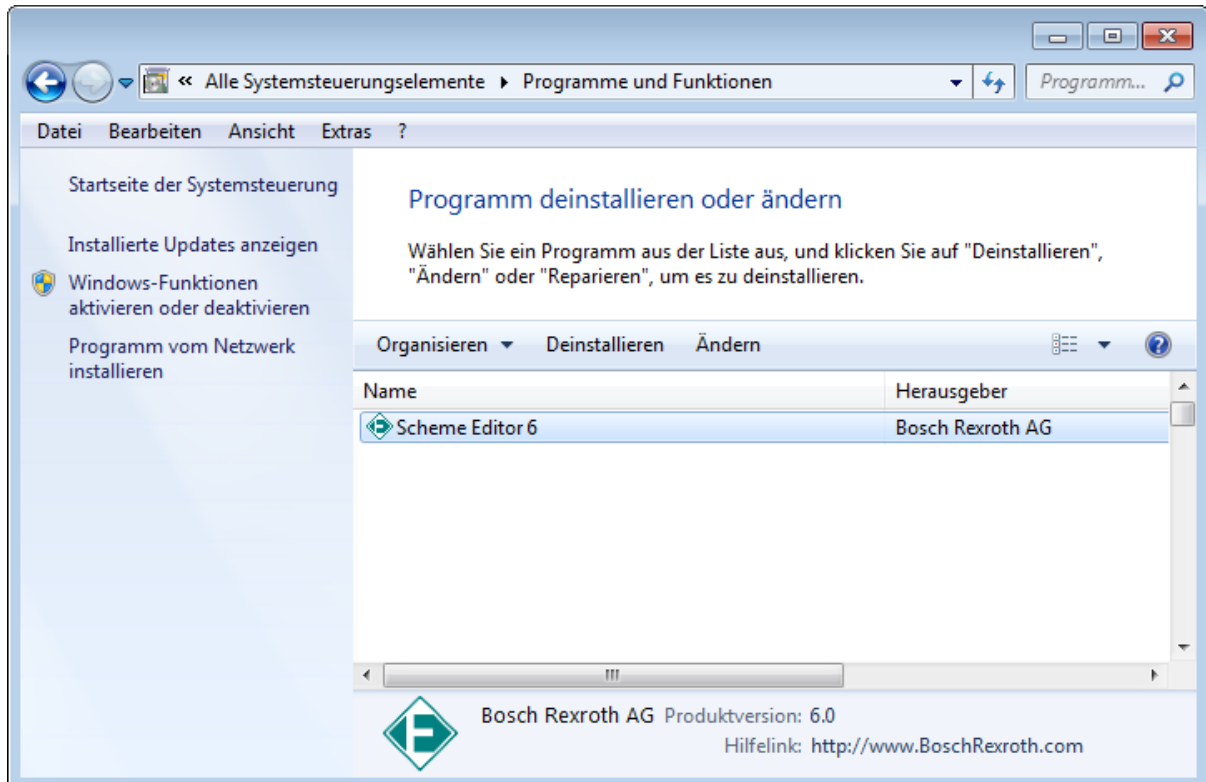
« Alle Systemsteuerungselemente ▸ Programme und Funktionen

Programm...

Datei Bearbeiten Ansicht Extras ?

Startseite der Systemsteuerung

Installierte Updates anzeigen

Windows-Funktionen aktivieren oder deaktivieren

Programm vom Netzwerk installieren

Programm deinstallieren oder ändern

Wählen Sie ein Programm aus der Liste aus, und klicken Sie auf "Deinstallieren", "Ändern" oder "Reparieren", um es zu deinstallieren.

Organisieren ▾ Deinstallieren Ändern

| Name | Herausgeber |
|---|---|
| Scheme Editor 6 | Bosch Rexroth AG |

Bosch Rexroth AG Produktversion: 6.0
Hilfelink: http://www.BoschRexroth.com